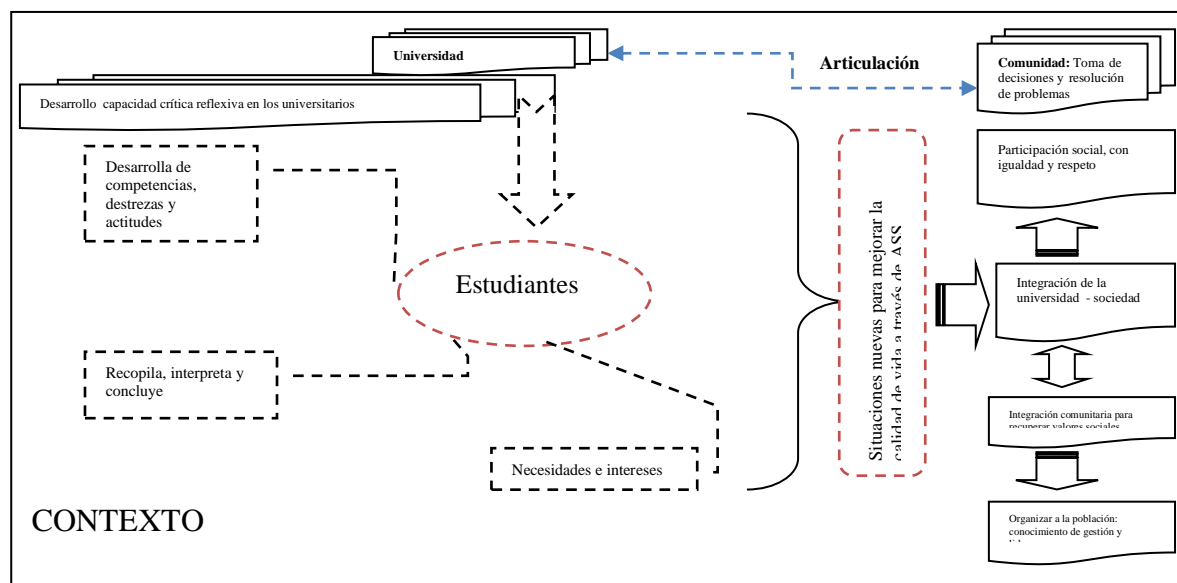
Universidad

Articulación

Comunidad: Toma de decisiones y resolución de problemas

Desarrollo capacidad crítica reflexiva en los universitarios

Desarrolla de competencias, destrezas y actitudes

Participación social, con igualdad y respeto

Situaciones nuevas para mejorar la calidad de vida a través de ASS

Estudiantes

Integración de la universidad - sociedad

Recopila, interpreta y concluye

Integración comunitaria para recuperar valores sociales

Necesidades e intereses

CONTEXTO

Organizar a la población: conocimiento de gestión y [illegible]